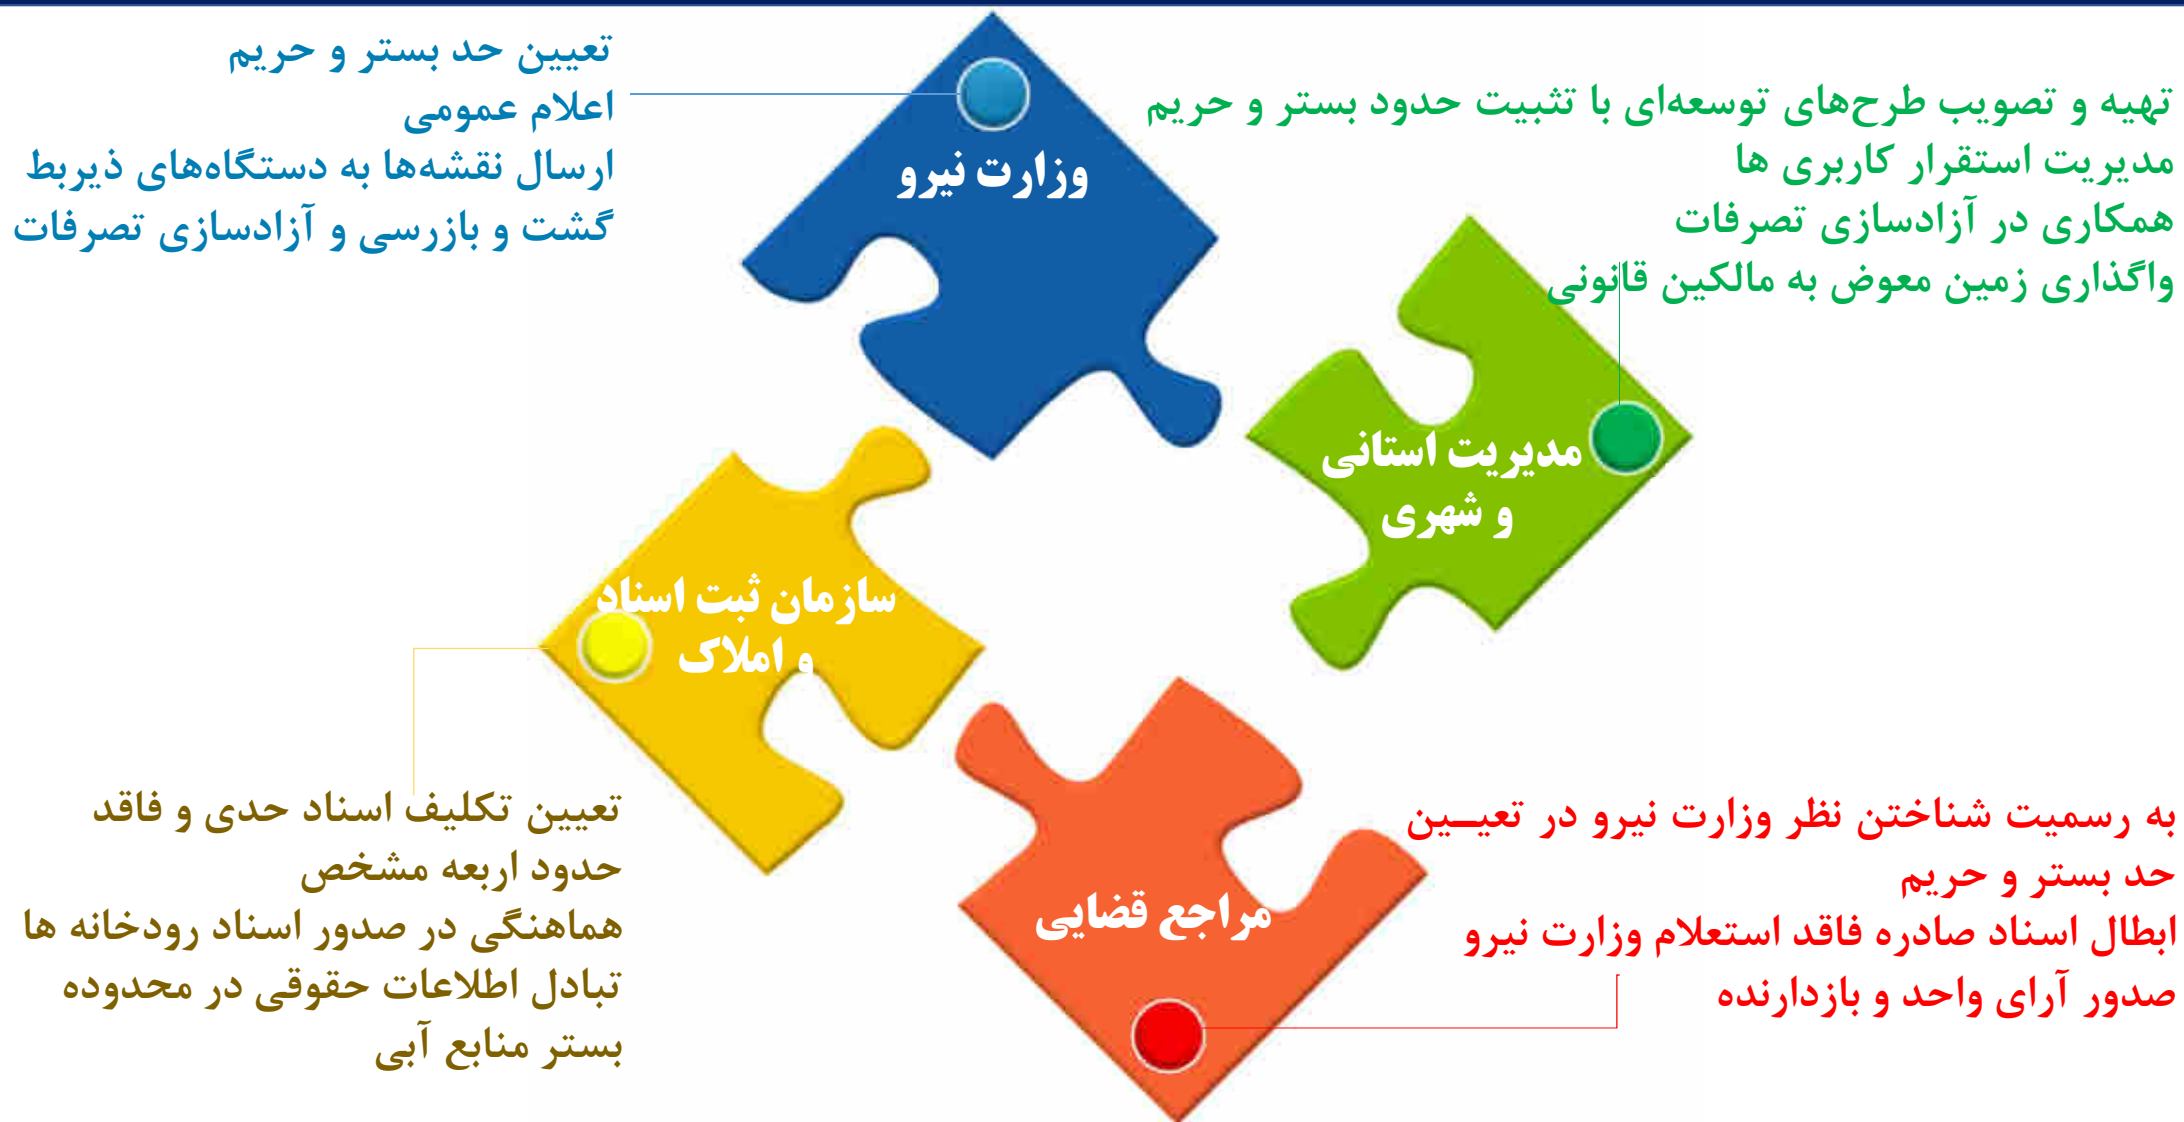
تعیین حد بستر و حریم
اعلام عمومی
ارسال نقشه‌ها به دستگاه‌های ذیربط
گشت و بازرسی و آزادسازی تصرفات

وزارت نیرو

تهیه و تصویب طرح‌های توسعه‌ای با تثبیت حدود بستر و حریم
مدیریت استقرار کاربری ها
همکاری در آزادسازی تصرفات
واگذاری زمین معوض به مالکین قانونی

مدیریت استانی و شهری

سازمان ثبت اسناد و املاک

تعیین تکلیف اسناد حدی و فاقد حدود اربعه مشخص
هماهنگی در صدور اسناد رودخانه ها
تبادل اطلاعات حقوقی در محدوده بستر منابع آبی

مراجع قضایی

به رسمیت شناختن نظر وزارت نیرو در تعیـین حد بستر و حریم
ابطال اسناد صادره فاقد استعلام وزارت نیرو
صدور آرای واحد و بازدارنده